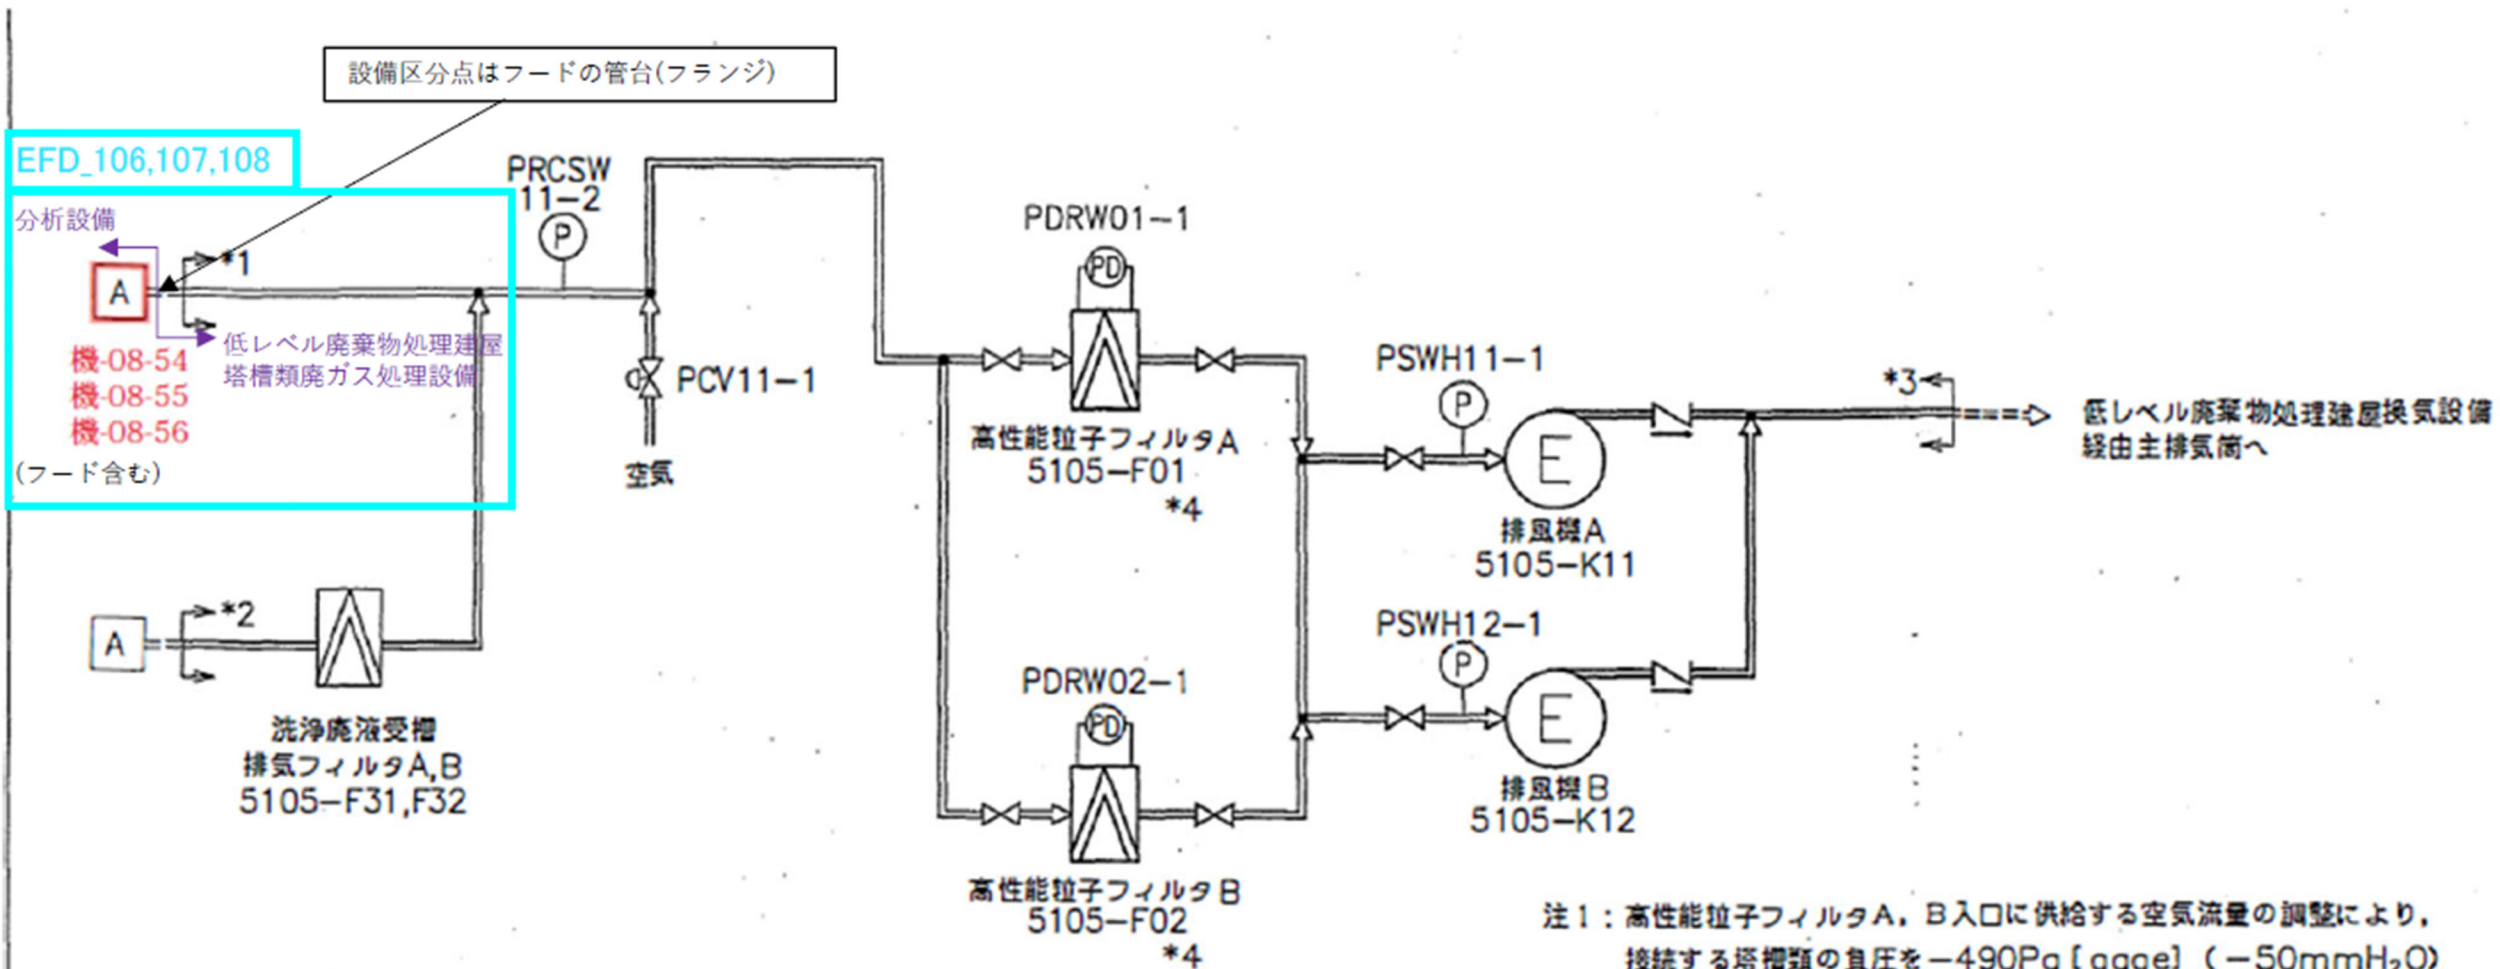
設備区分点はフードの管台(フランジ)

EFD_106,107,108

分析設備

A

*1

機-08-54
機-08-55
機-08-56

(フード含む)

低レベル廃棄物処理建屋
塔槽類廃ガス処理設備

PRCSW
11-2

P

PCV11-1

空気

PDRW01-1

PD

高性能粒子フィルタA
5105-F01

*4

PSWH11-1

P

E

排風機A
5105-K11

*3

低レベル廃棄物処理建屋換気設備
経由主排気筒へ

A

*2

洗浄廃液受槽
排気フィルタA,B
5105-F31,F32

PDRW02-1

PD

高性能粒子フィルタB
5105-F02

*4

PSWH12-1

P

E

排風機B
5105-K12

注1：高性能粒子フィルタA，B入口に供給する空気流量の調整により，
接続する塔槽類の負圧を－490Pa［gage］（－50mm$H_2O$）